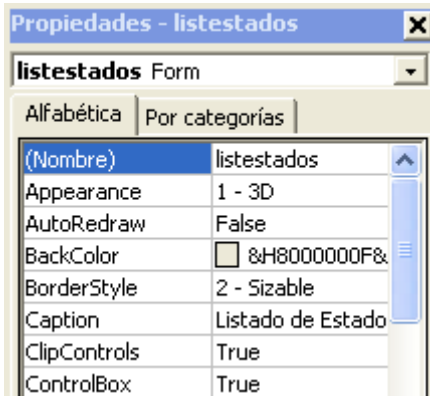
Propiedades - listestados

listestados Form

Alfabética | Por categorías

| (Nombre) | listestados |
|---|---|
| Appearance | 1 - 3D |
| AutoRedraw | False |
| BackColor | &H8000000F& |
| BorderStyle | 2 - Sizable |
| Caption | Listado de Estado |
| ClipControls | True |
| ControlBox | True |